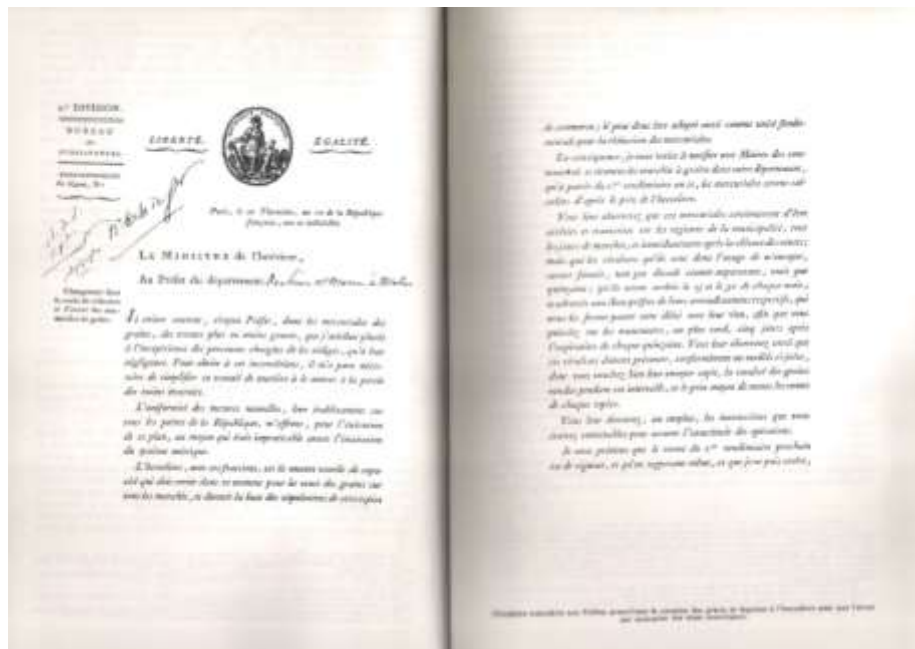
1re DIVISION.
BUREAU
des
SUBSISTANCES.

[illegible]

LIBERTÉ. ÉGALITÉ.

Paris, le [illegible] Thermidor, an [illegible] de la République française, une et indivisible.

LE MINISTRE de l'Intérieur,

Au Préfet du département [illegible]

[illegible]

Il existe encore, citoyen Préfet, dans les mercuriales des grains, des erreurs plus ou moins graves, qui s'attachent plutôt à l'inexpérience des personnes chargées de les rédiger, qu'à leur négligence. Pour obvier à cet inconvénient, il m'a paru nécessaire de simplifier ce travail de manière à le mettre à la portée des moins instruits.

L'uniformité des mesures nouvelles, leur établissement sur tous les points de la République, m'offrent, pour l'exécution de ce plan, un moyen qui était impraticable avant l'émission du système métrique.

L'hectolitre, avec ses fractions, est la mesure usuelle de capacité qui doit servir dans ce moment pour la vente des grains sur tous les marchés, et devant la base des stipulations de commerce

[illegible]

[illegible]